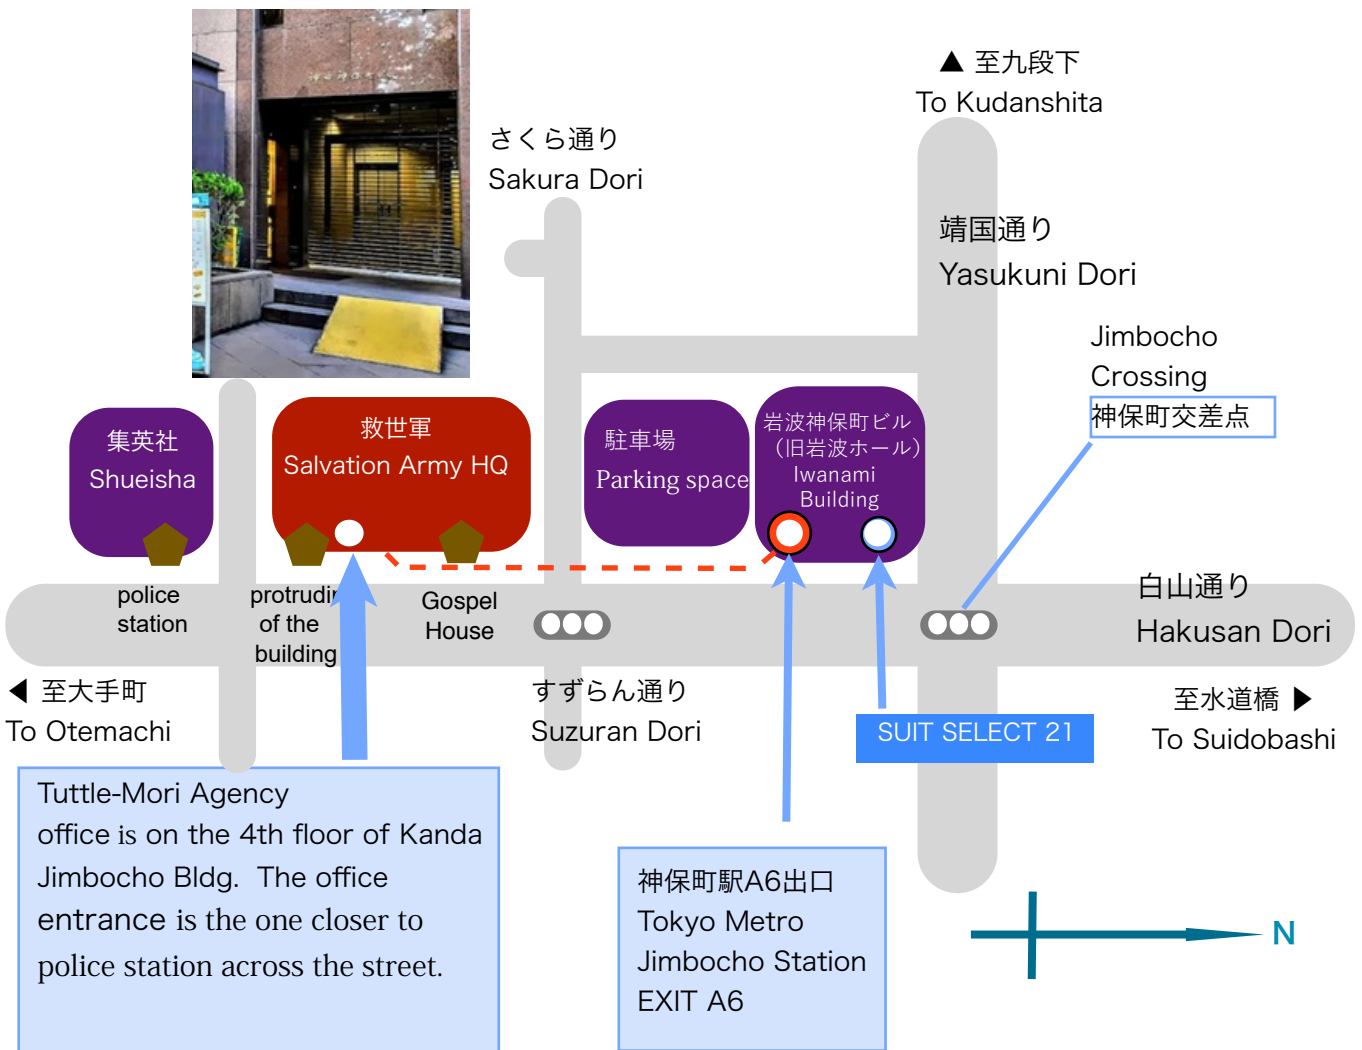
▲ 至九段下
To Kudanshita

さくら通り
Sakura Dori

靖国通り
Yasukuni Dori

Jimbocho Crossing
神保町交差点

集英社
Shueisha

救世軍
Salvation Army HQ

駐車場
Parking space

岩波神保町ビル
(旧岩波ホール)
Iwanami Building

police station

protrudi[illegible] of the building

Gospel House

白山通り
Hakusan Dori

◀ 至大手町
To Otemachi

すずらん通り
Suzuran Dori

SUIT SELECT 21

至水道橋 ▶
To Suidobashi

Tuttle-Mori Agency office is on the 4th floor of Kanda Jimbocho Bldg. The office entrance is the one closer to police station across the street.

神保町駅A6出口
Tokyo Metro
Jimbocho Station
EXIT A6

N